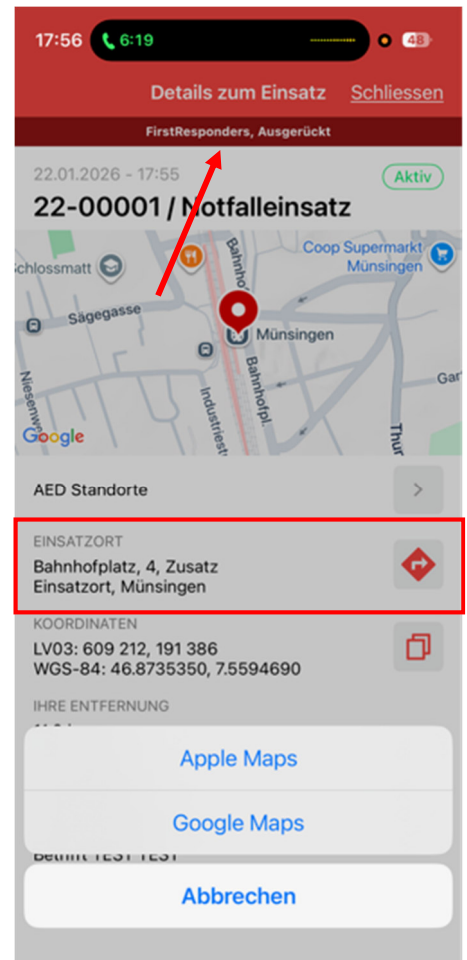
17:56 6:19 48

Details zum Einsatz Schliessen

FirstResponders, Ausgerückt

22.01.2026 - 17:55 Aktiv

22-00001 / Notfalleinsatz

Schlossmatt Sägegasse Bahnhofstr. Coop Supermarkt Münsingen Münsingen Bahnhofpl. Industriestr. Niesenweg Gar Thu Google

AED Standorte

EINSATZORT
Bahnhofplatz, 4, Zusatz Einsatzort, Münsingen

KOORDINATEN
LV03: 609 212, 191 386
WGS-84: 46.8735350, 7.5594690

IHRE ENTFERNUNG

Apple Maps

Google Maps

Abbrechen